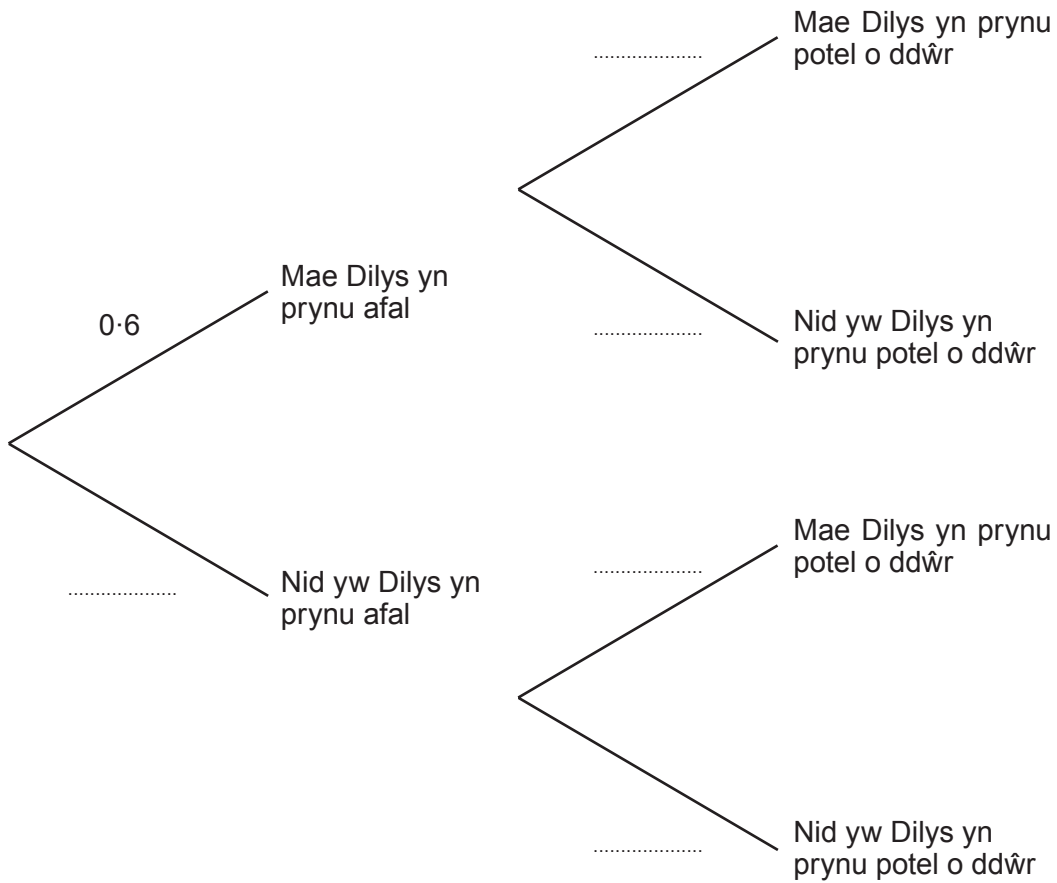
Mae Dilys yn prynu potel o ddŵr

..................

Mae Dilys yn prynu afal

0·6

..................

Nid yw Dilys yn prynu potel o ddŵr

..................

Mae Dilys yn prynu potel o ddŵr

..................

Nid yw Dilys yn prynu afal

..................

Nid yw Dilys yn prynu potel o ddŵr